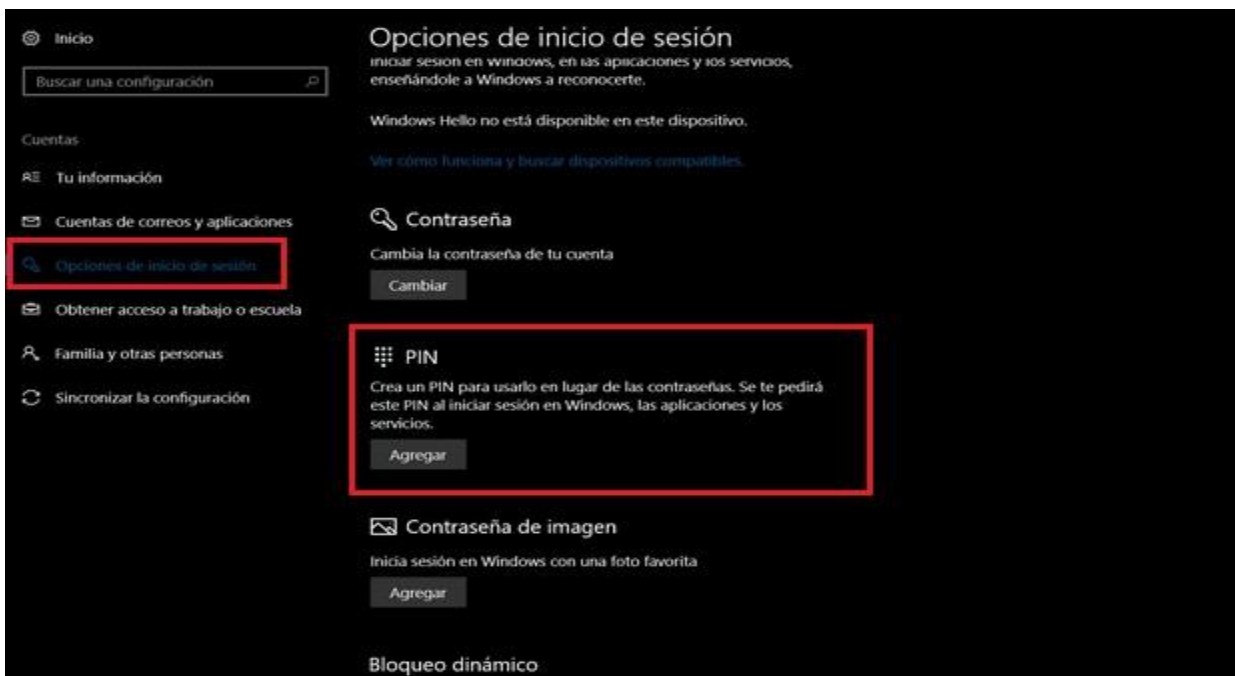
Inicio

Buscar una configuración

Cuentas

Tu información

Cuentas de correos y aplicaciones

Opciones de inicio de sesión

Obtener acceso a trabajo o escuela

Familia y otras personas

Sincronizar la configuración

Opciones de inicio de sesión

iniciar sesión en Windows, en las aplicaciones y los servicios, enseñándole a Windows a reconocerte.

Windows Hello no está disponible en este dispositivo.

Ver cómo funciona y buscar dispositivos compatibles.

Contraseña

Cambia la contraseña de tu cuenta

Cambiar

PIN

Crea un PIN para usarlo en lugar de las contraseñas. Se te pedirá este PIN al iniciar sesión en Windows, las aplicaciones y los servicios.

Agregar

Contraseña de imagen

Inicia sesión en Windows con una foto favorita

Agregar

Bloqueo dinámico